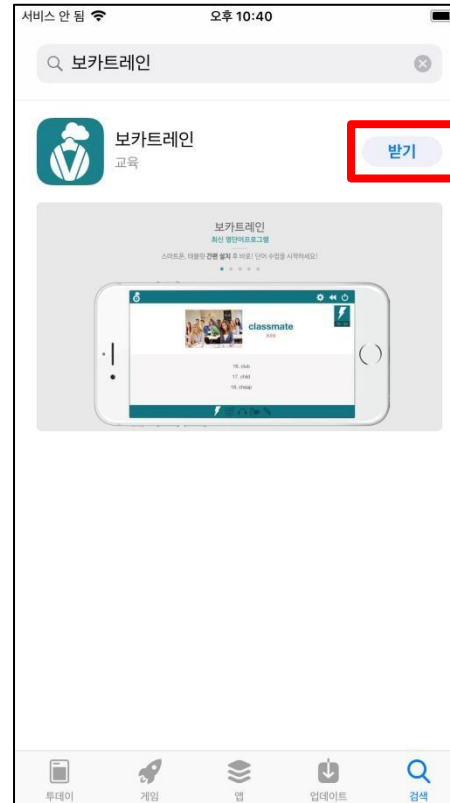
서비스 안 됨
오후 10:40

보카트레인

보카트레인
교육
받기

보카트레인
최신 영단어프로그램
스마트폰, 태블릿 간편 설치 후 바로! 단어 수업을 시작하세요!

classmate
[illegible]

16. club
17. child
18. cheap

투데이
게임
앱
업데이트
검색